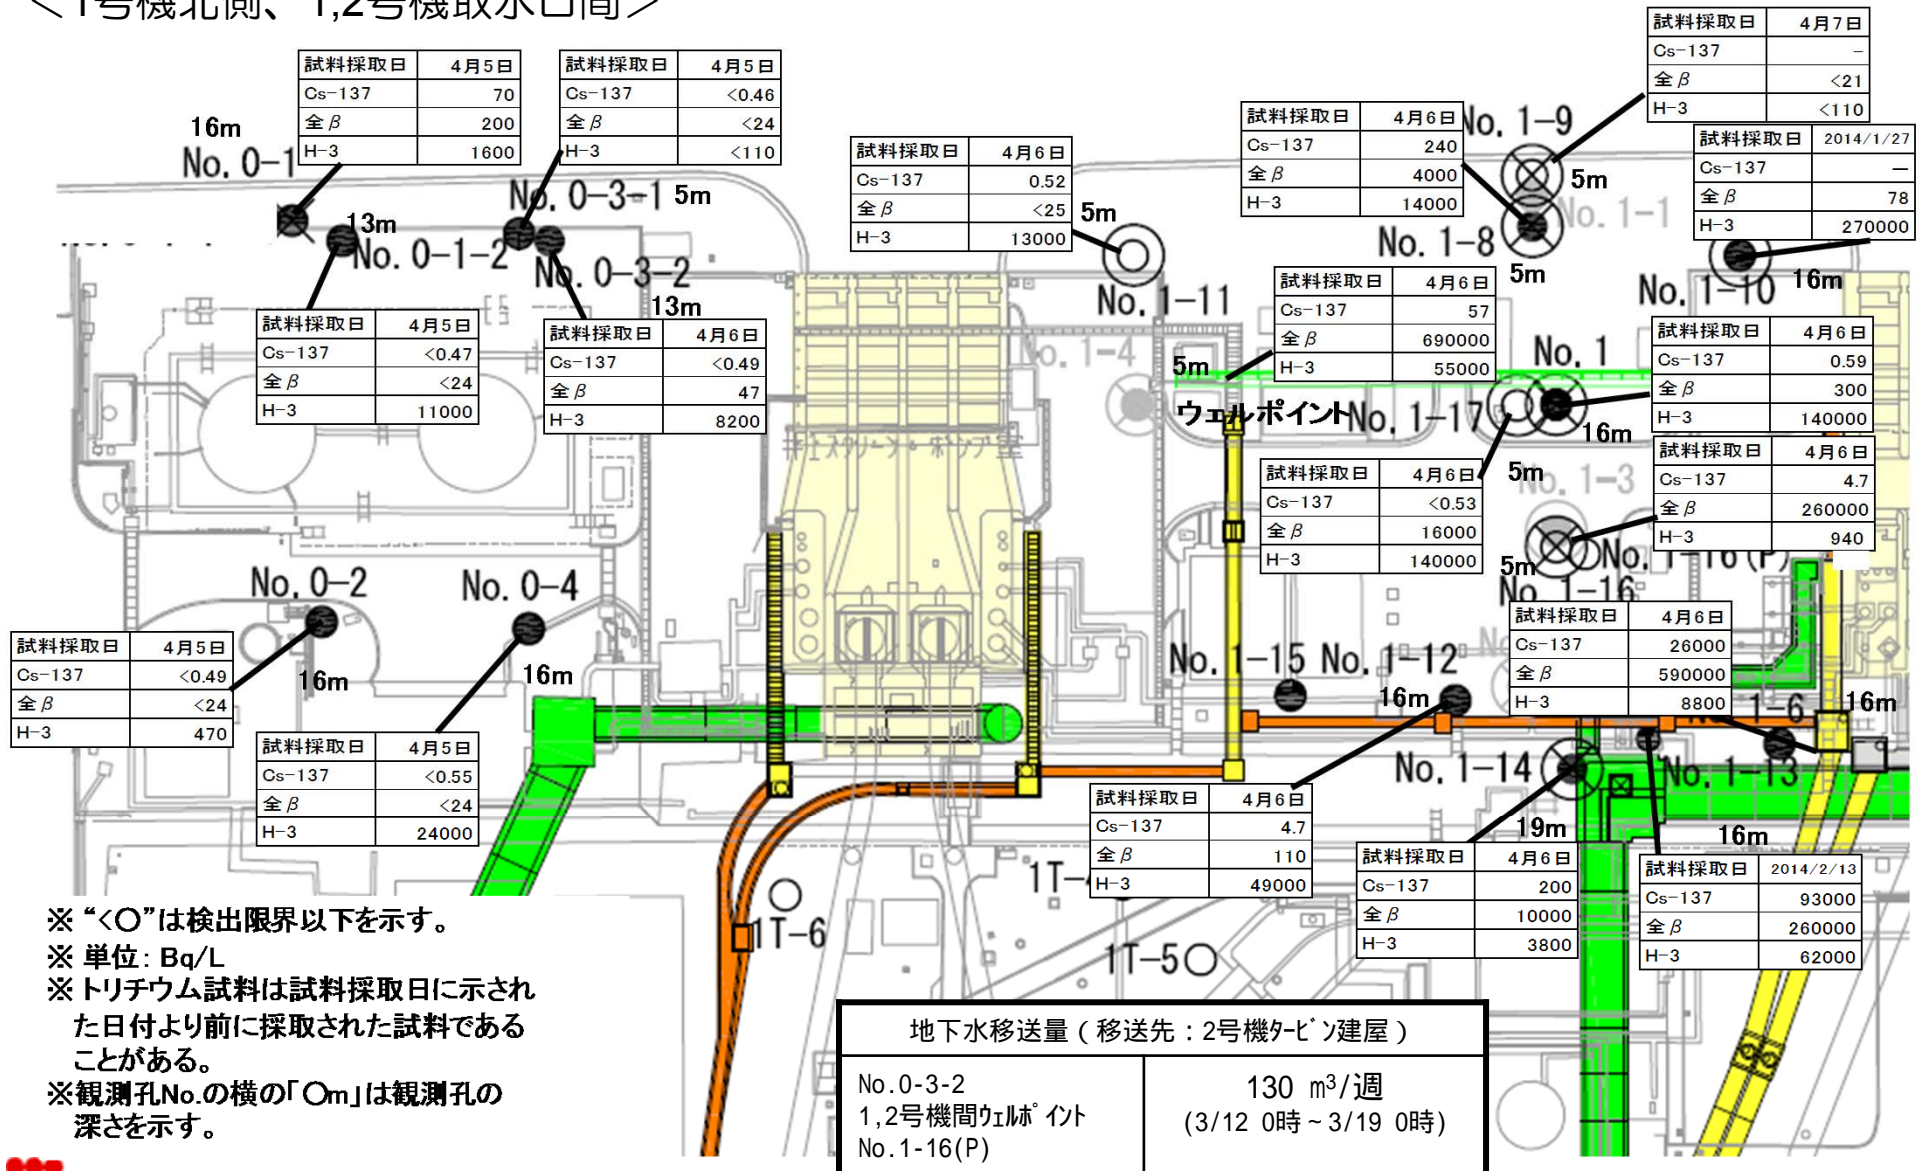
＜1号機北側、1,2号機取水口間＞

16m
No. 0-1

| 試料採取日 | 4月5日 |
|---|---|
| Cs-137 | 70 |
| 全β | 200 |
| H-3 | 1600 |

| 試料採取日 | 4月5日 |
|---|---|
| Cs-137 | <0.46 |
| 全β | <24 |
| H-3 | <110 |

13m
No. 0-1-2
No. 0-3-1 5m
No. 0-3-2
13m

| 試料採取日 | 4月5日 |
|---|---|
| Cs-137 | <0.47 |
| 全β | <24 |
| H-3 | 11000 |

| 試料採取日 | 4月6日 |
|---|---|
| Cs-137 | <0.49 |
| 全β | 47 |
| H-3 | 8200 |

| 試料採取日 | 4月6日 |
|---|---|
| Cs-137 | 0.52 |
| 全β | <25 |
| H-3 | 13000 |

5m
No. 1-11

| 試料採取日 | 4月6日 |
|---|---|
| Cs-137 | 240 |
| 全β | 4000 |
| H-3 | 14000 |

| 試料採取日 | 4月7日 |
|---|---|
| Cs-137 | − |
| 全β | <21 |
| H-3 | <110 |

No. 1-9
5m
No. 1-1
No. 1-8
5m

| 試料採取日 | 2014/1/27 |
|---|---|
| Cs-137 | − |
| 全β | 78 |
| H-3 | 270000 |

No. 1-10 16m

| 試料採取日 | 4月6日 |
|---|---|
| Cs-137 | 57 |
| 全β | 690000 |
| H-3 | 55000 |

No. 1-4
5m
ウェルポイント
No. 1-17
No. 1
16m

| 試料採取日 | 4月6日 |
|---|---|
| Cs-137 | 0.59 |
| 全β | 300 |
| H-3 | 140000 |

| 試料採取日 | 4月6日 |
|---|---|
| Cs-137 | <0.53 |
| 全β | 16000 |
| H-3 | 140000 |

5m
No. 1-3

| 試料採取日 | 4月6日 |
|---|---|
| Cs-137 | 4.7 |
| 全β | 260000 |
| H-3 | 940 |

5m
No. 1-16(P)
No. 1-16

No. 0-2
No. 0-4

| 試料採取日 | 4月5日 |
|---|---|
| Cs-137 | <0.49 |
| 全β | <24 |
| H-3 | 470 |

16m
16m

| 試料採取日 | 4月5日 |
|---|---|
| Cs-137 | <0.55 |
| 全β | <24 |
| H-3 | 24000 |

No. 1-15 No. 1-12
16m

| 試料採取日 | 4月6日 |
|---|---|
| Cs-137 | 26000 |
| 全β | 590000 |
| H-3 | 8800 |

1-6
16m
No. 1-14
No. 1-13
19m
16m

| 試料採取日 | 4月6日 |
|---|---|
| Cs-137 | 4.7 |
| 全β | 110 |
| H-3 | 49000 |

| 試料採取日 | 4月6日 |
|---|---|
| Cs-137 | 200 |
| 全β | 10000 |
| H-3 | 3800 |

| 試料採取日 | 2014/2/13 |
|---|---|
| Cs-137 | 93000 |
| 全β | 260000 |
| H-3 | 62000 |

1T-
1T-6
1T-5

※“<○”は検出限界以下を示す。
※単位：Bq/L
※トリチウム試料は試料採取日に示された日付より前に採取された試料であることがある。
※観測孔No.の横の「○m」は観測孔の深さを示す。

| 地下水移送量（移送先：2号機ﾀｰﾋﾞﾝ建屋） | |
|---|---|
| No.0-3-2 1,2号機間ｳｪﾙﾎﾟｲﾝﾄ No.1-16(P) | 130 m$^3$/週 (3/12 0時～3/19 0時) |